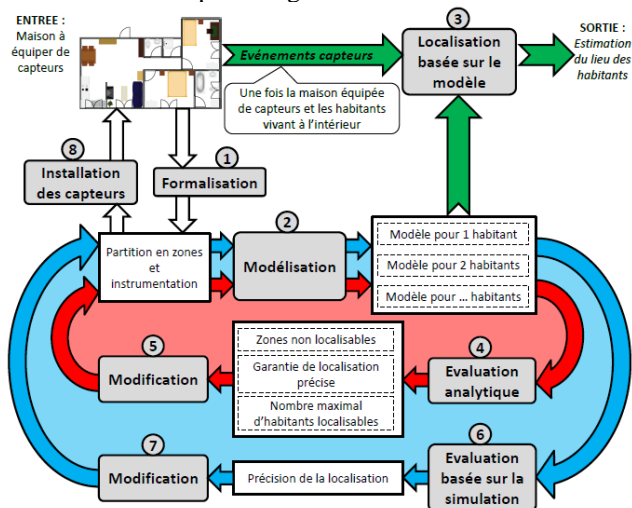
ENTREE : Maison à équiper de capteurs

Evénements capteurs

Une fois la maison équipée de capteurs et les habitants vivant à l'intérieur

3

Localisation basée sur le modèle

SORTIE : Estimation du lieu des habitants

8

Installation des capteurs

1

Formalisation

Partition en zones et instrumentation

2

Modélisation

Modèle pour 1 habitant

Modèle pour 2 habitants

Modèle pour ... habitants

5

Modification

Zones non localisables

Garantie de localisation précise

Nombre maximal d'habitants localisables

4

Evaluation analytique

7

Modification

Précision de la localisation

6

Evaluation basée sur la simulation